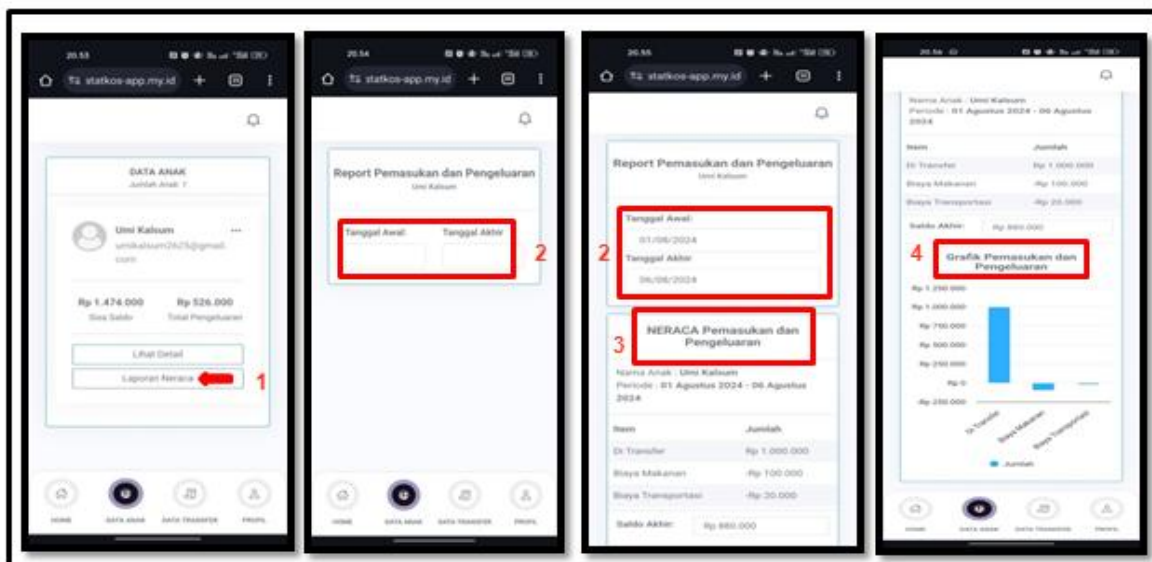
20.53

statkos-app.my.id

DATA ANAK

Jumlah Anak: 7

Umi Kalsum

umikalsum2625@gmail.com

Rp 1.474.000 Sisa Saldo

Rp 526.000 Total Pengeluaran

Lihat Detail

Laporan Neraca

1

HOME DATA ANAK DATA TRANSFER PROFIL

20.54

statkos-app.my.id

Report Pemasukan dan Pengeluaran

Umi Kalsum

Tanggal Awal: Tanggal Akhir:

2

HOME DATA ANAK DATA TRANSFER PROFIL

20.55

statkos-app.my.id

Report Pemasukan dan Pengeluaran

Umi Kalsum

Tanggal Awal:

01/08/2024

2

Tanggal Akhir:

06/08/2024

NERACA Pemasukan dan Pengeluaran

3

Nama Anak : Umi Kalsum

Periode : 01 Agustus 2024 - 06 Agustus 2024

| Item | Jumlah |
|---|---|
| Di Transfer | Rp 1.000.000 |
| Biaya Makanan | -Rp 100.000 |
| Biaya Transportasi | -Rp 20.000 |

Saldo Akhir: Rp 880.000

20.56

Nama Anak : Umi Kalsum

Periode : 01 Agustus 2024 - 06 Agustus 2024

| Item | Jumlah |
|---|---|
| Di Transfer | Rp 1.000.000 |
| Biaya Makanan | -Rp 100.000 |
| Biaya Transportasi | -Rp 20.000 |

Saldo Akhir: Rp 880.000

4

Grafik Pemasukan dan Pengeluaran

Rp 1.250.000

Rp 1.000.000

Rp 750.000

Rp 500.000

Rp 250.000

Rp 0

-Rp 250.000

Di Transfer Biaya Makanan Biaya Transportasi

Jumlah

HOME DATA ANAK DATA TRANSFER PROFIL